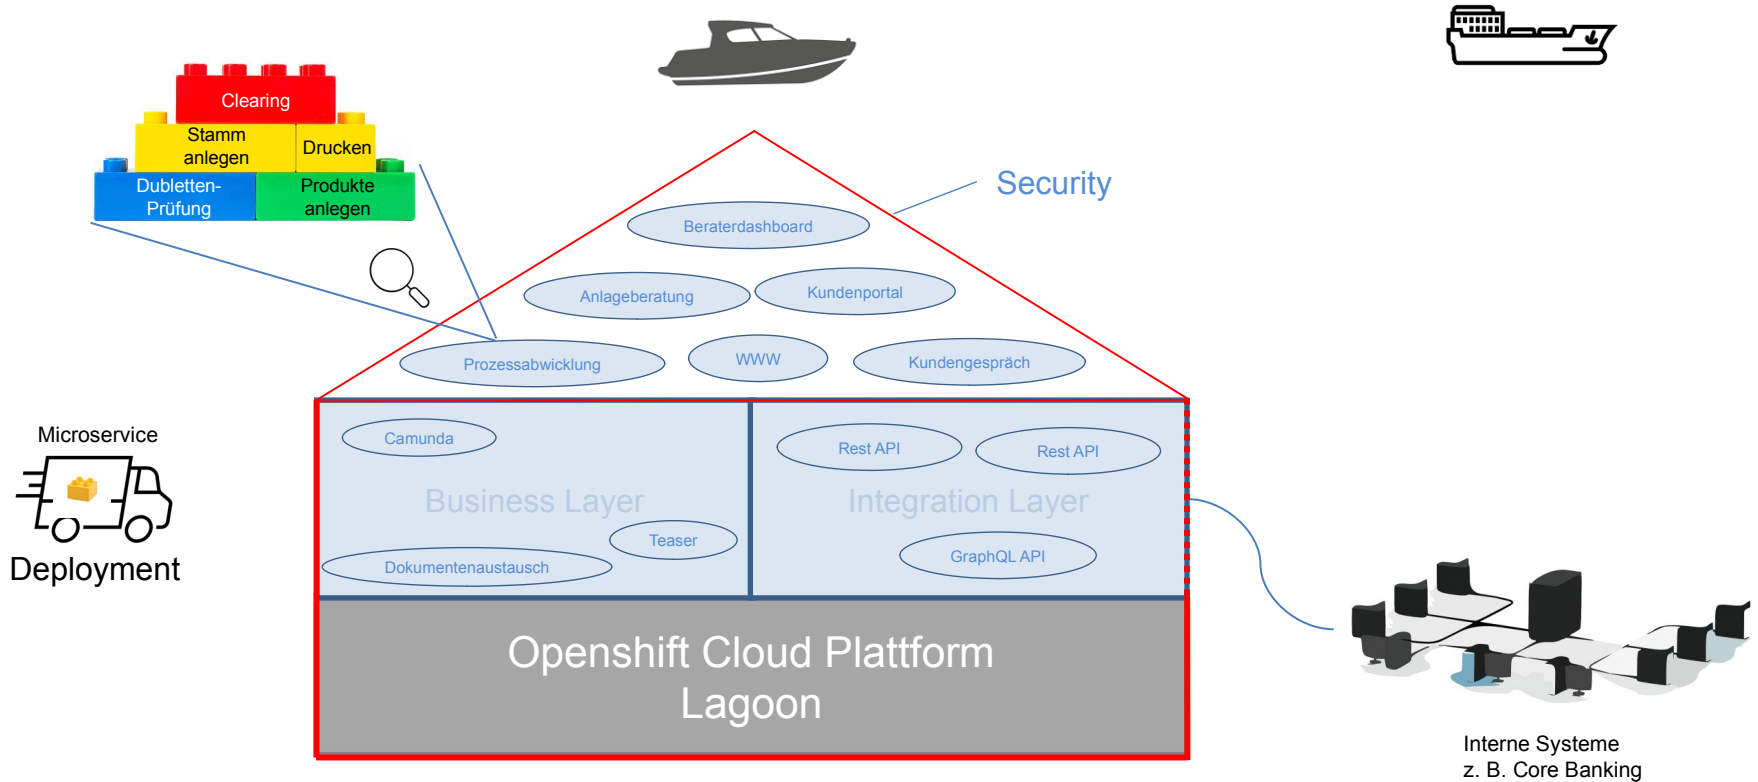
Clearing
Stamm anlegen
Drucken
Dubletten-Prüfung
Produkte anlegen

Security

Beraterdashboard
Anlageberatung
Kundenportal
Prozessabwicklung
WWW
Kundengespräch

Microservice
Deployment

Camunda
Business Layer
Teaser
Dokumentenaustausch

Rest API
Rest API
Integration Layer
GraphQL API

Openshift Cloud Plattform
Lagoon

Interne Systeme
z. B. Core Banking